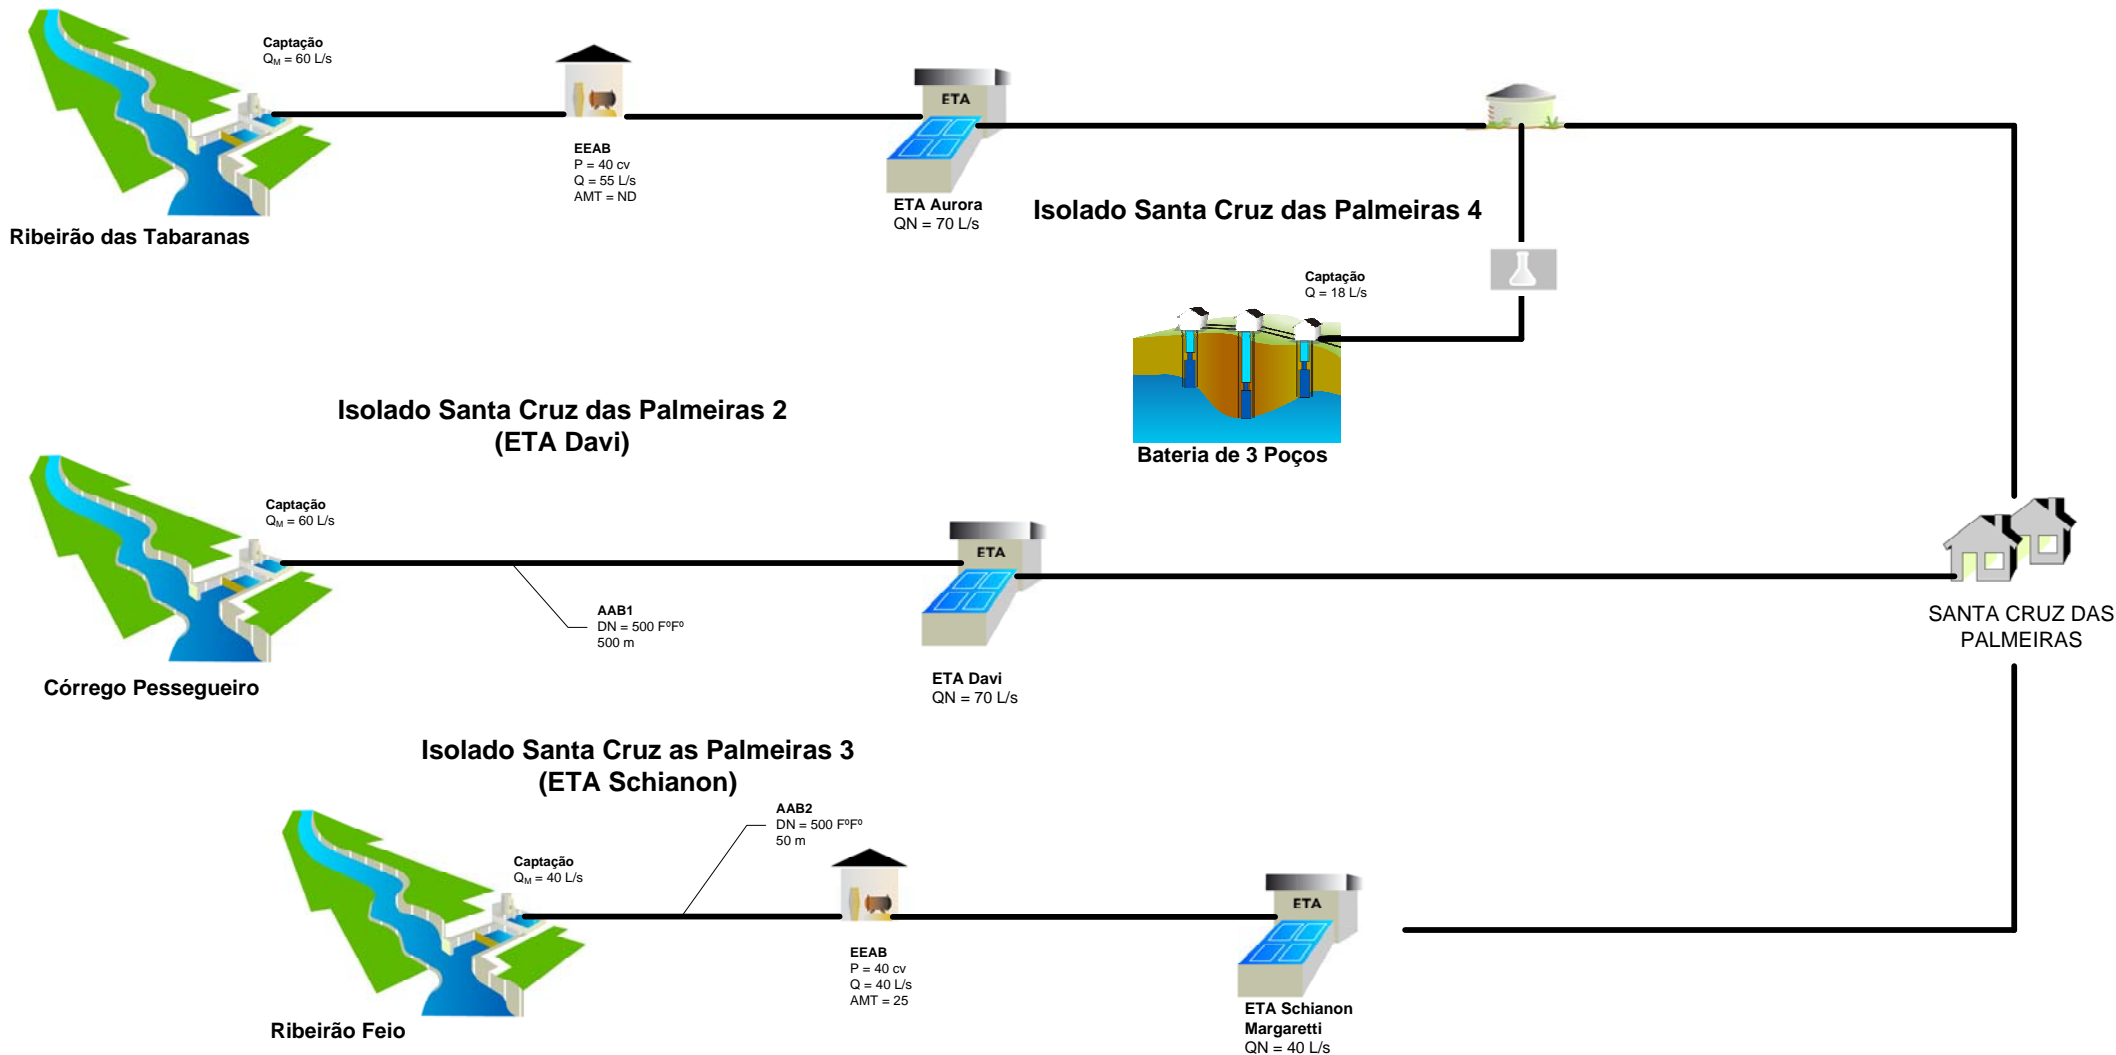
Captação
$Q_M$ = 60 L/s

EEAB
P = 40 cv
Q = 55 L/s
AMT = ND

ETA

ETA Aurora
QN = 70 L/s

Ribeirão das Tabaranas

Isolado Santa Cruz das Palmeiras 4

Captação
Q = 18 L/s

Bateria de 3 Poços

Isolado Santa Cruz das Palmeiras 2
(ETA Davi)

Captação
$Q_M$ = 60 L/s

ETA

AAB1
DN = 500 FºFº
500 m

ETA Davi
QN = 70 L/s

Córrego Pessegueiro

SANTA CRUZ DAS PALMEIRAS

Isolado Santa Cruz as Palmeiras 3
(ETA Schianon)

AAB2
DN = 500 FºFº
50 m

Captação
$Q_M$ = 40 L/s

EEAB
P = 40 cv
Q = 40 L/s
AMT = 25

ETA

ETA Schianon
Margaretti
QN = 40 L/s

Ribeirão Feio